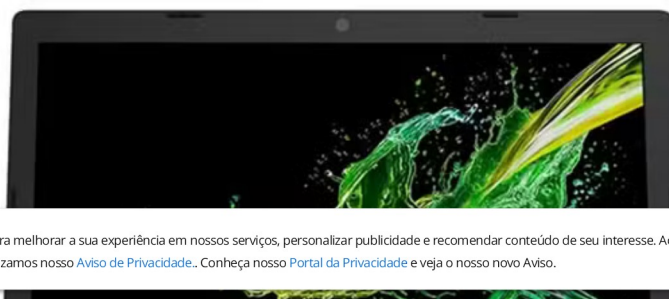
ra melhorar a sua experiência em nossos serviços, personalizar publicidade e recomendar conteúdo de seu interesse. Ao
zamos nosso Aviso de Privacidade.. Conheça nosso Portal da Privacidade e veja o nosso novo Aviso.